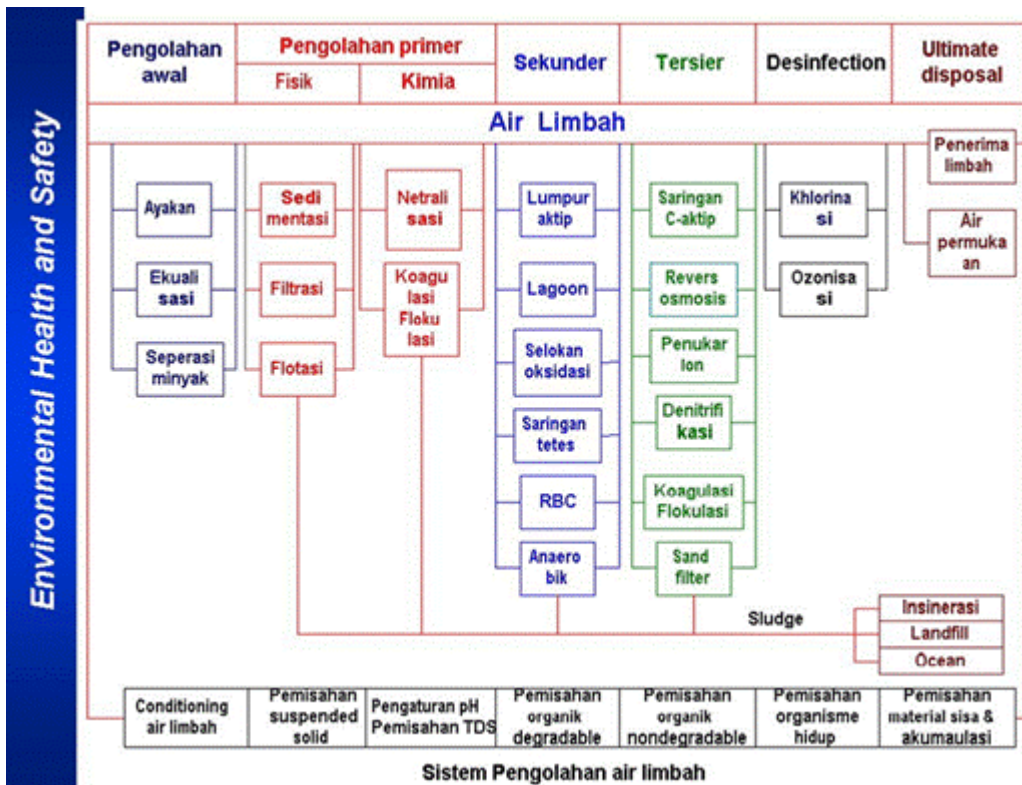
Environmental Health and Safety

| Pengolahan awal | Pengolahan primer | | Sekunder | Tersier | Desinfection | Ultimate disposal |
|---|---|---|---|---|---|---|
| | Fisik | Kimia | | | | |

Air Limbah

Ayakan
Ekuali sasi
Seperasi minyak

Sedi mentasi
Filtrasi
Flotasi

Netrali sasi
Koagu lasi Floku lasi

Lumpur aktip
Lagoon
Selokan oksidasi
Saringan tetes
RBC
Anaero bik

Saringan C-aktip
Revers osmosis
Penukar Ion
Denitrifi kasi
Koagulasi Flokulasi
Sand filter

Khlorina si
Ozonisa si

Penerima limbah
Air permuka an

Sludge
Insinerasi
Landfill
Ocean

| Conditioning air limbah | Pemisahan suspended solid | Pengaturan pH Pemisahan TDS | Pemisahan organik degradable | Pemisahan organik nondegradable | Pemisahan organisme hidup | Pemisahan material sisa & akumaulasi |
|---|---|---|---|---|---|---|

Sistem Pengolahan air limbah